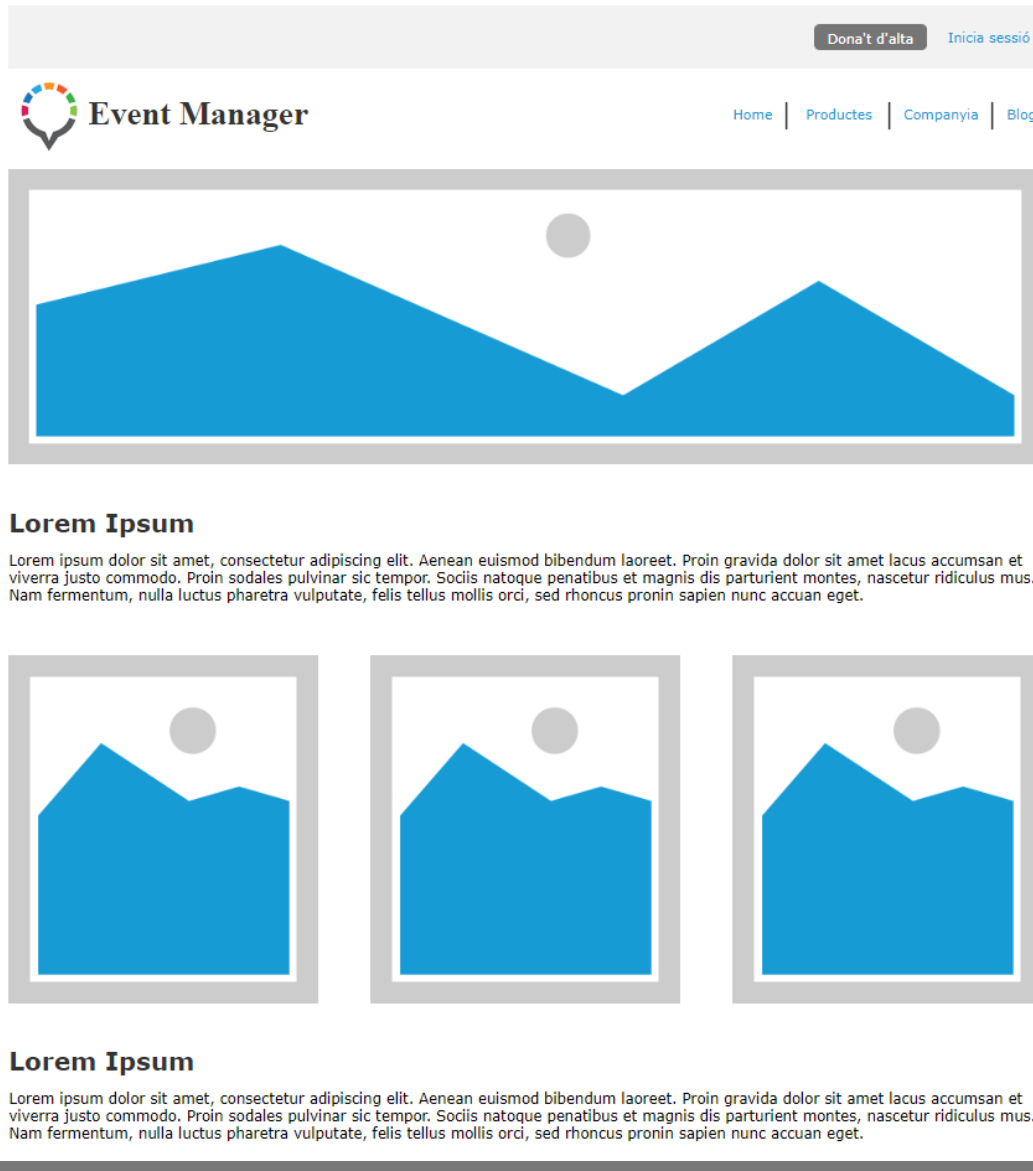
Dona't d'alta Inicia sessió

Event Manager

Home | Productes | Companyia | Blog

Lorem Ipsum

Lorem ipsum dolor sit amet, consectetur adipiscing elit. Aenean euismod bibendum laoreet. Proin gravida dolor sit amet lacus accumsan et viverra justo commodo. Proin sodales pulvinar sic tempor. Sociis natoque penatibus et magnis dis parturient montes, nascetur ridiculus mus. Nam fermentum, nulla luctus pharetra vulputate, felis tellus mollis orci, sed rhoncus pronin sapien nunc accuan eget.

Lorem Ipsum

Lorem ipsum dolor sit amet, consectetur adipiscing elit. Aenean euismod bibendum laoreet. Proin gravida dolor sit amet lacus accumsan et viverra justo commodo. Proin sodales pulvinar sic tempor. Sociis natoque penatibus et magnis dis parturient montes, nascetur ridiculus mus. Nam fermentum, nulla luctus pharetra vulputate, felis tellus mollis orci, sed rhoncus pronin sapien nunc accuan eget.